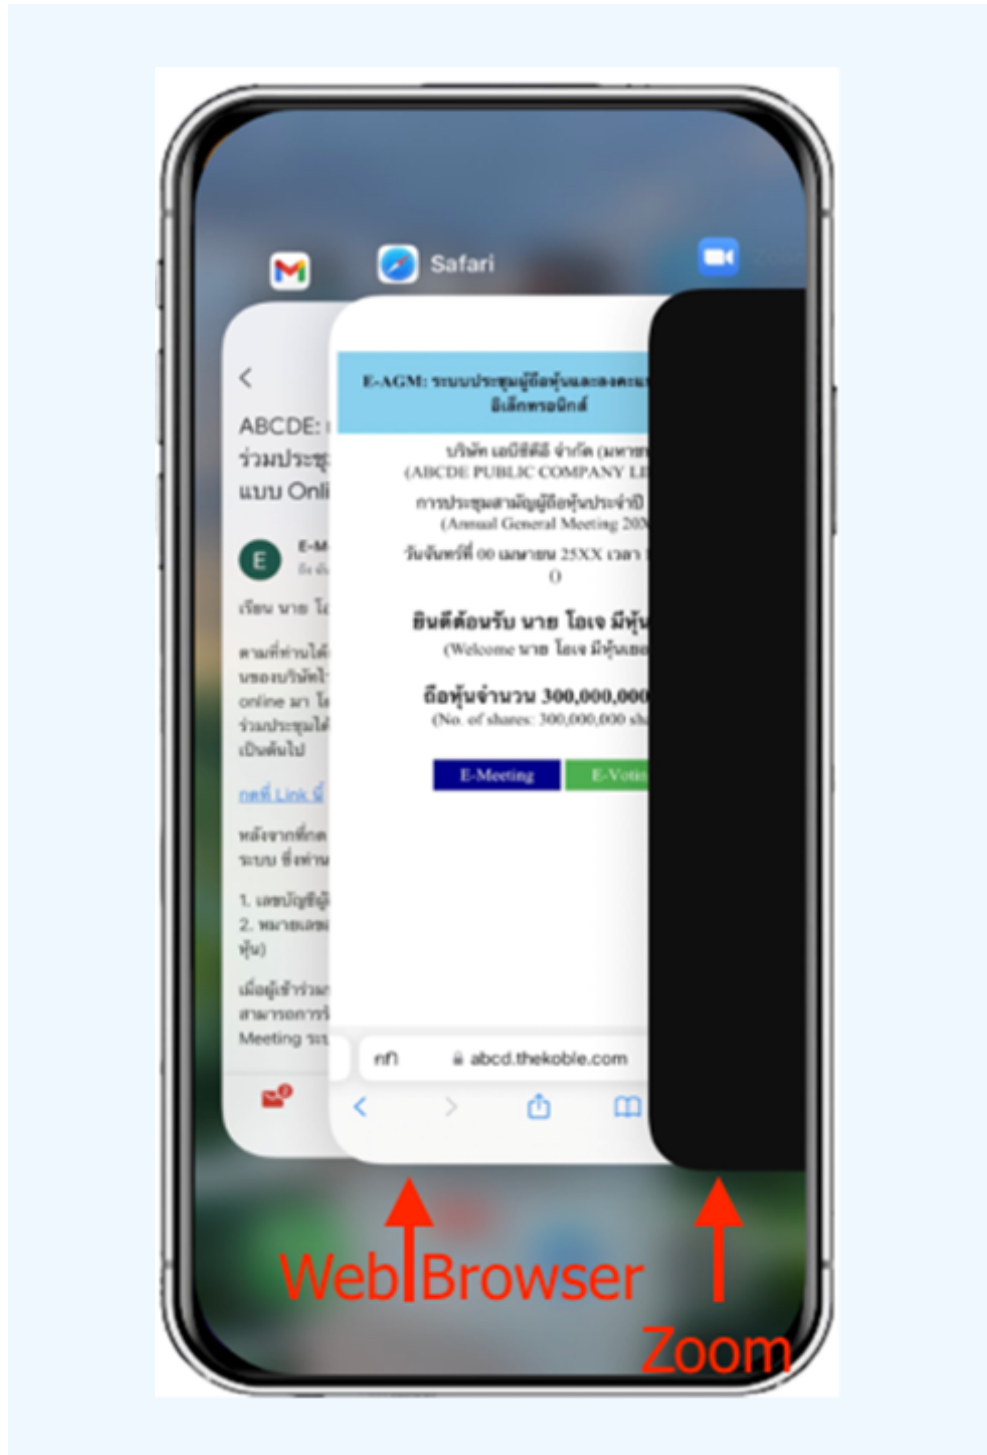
Safari

<

ABCDE: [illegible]
ร่วมประชุ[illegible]
แบบ Onli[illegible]

E-M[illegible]

เรียน นาย โ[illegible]

ตามที่ท่านได้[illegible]
ของบริษัท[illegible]
online มา โ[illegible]
ร่วมประชุมได้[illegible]
เป็นต้นไป

กดที่ Link นี้

หลังจากที่กด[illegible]
ระบบ ซึ่งท่าน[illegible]

1. เลขบัญชีผู้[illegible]
2. หมายเลข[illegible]
หุ้น)

เมื่อผู้เข้าร่วม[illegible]
สามารถการ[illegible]
Meeting ระ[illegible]

E-AGM: ระบบประชุมผู้ถือหุ้นและลงคะแ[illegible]
อิเล็กทรอนิกส์

บริษัท เอบีซีดีอี จำกัด (มหาช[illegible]
(ABCDE PUBLIC COMPANY LI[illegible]

การประชุมสามัญผู้ถือหุ้นประจำปี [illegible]
(Annual General Meeting 20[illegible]

วันจันทร์ที่ 00 เมษายน 25XX เวลา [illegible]
0

ยินดีต้อนรับ นาย โอเจ มีหุ้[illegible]
(Welcome นาย โอเจ มีหุ้นเย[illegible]

ถือหุ้นจำนวน 300,000,00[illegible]
(No. of shares: 300,000,000 sh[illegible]

E-Meeting E-Voti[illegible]

ภก abcd.thekoble.com

Web Browser

Zoom